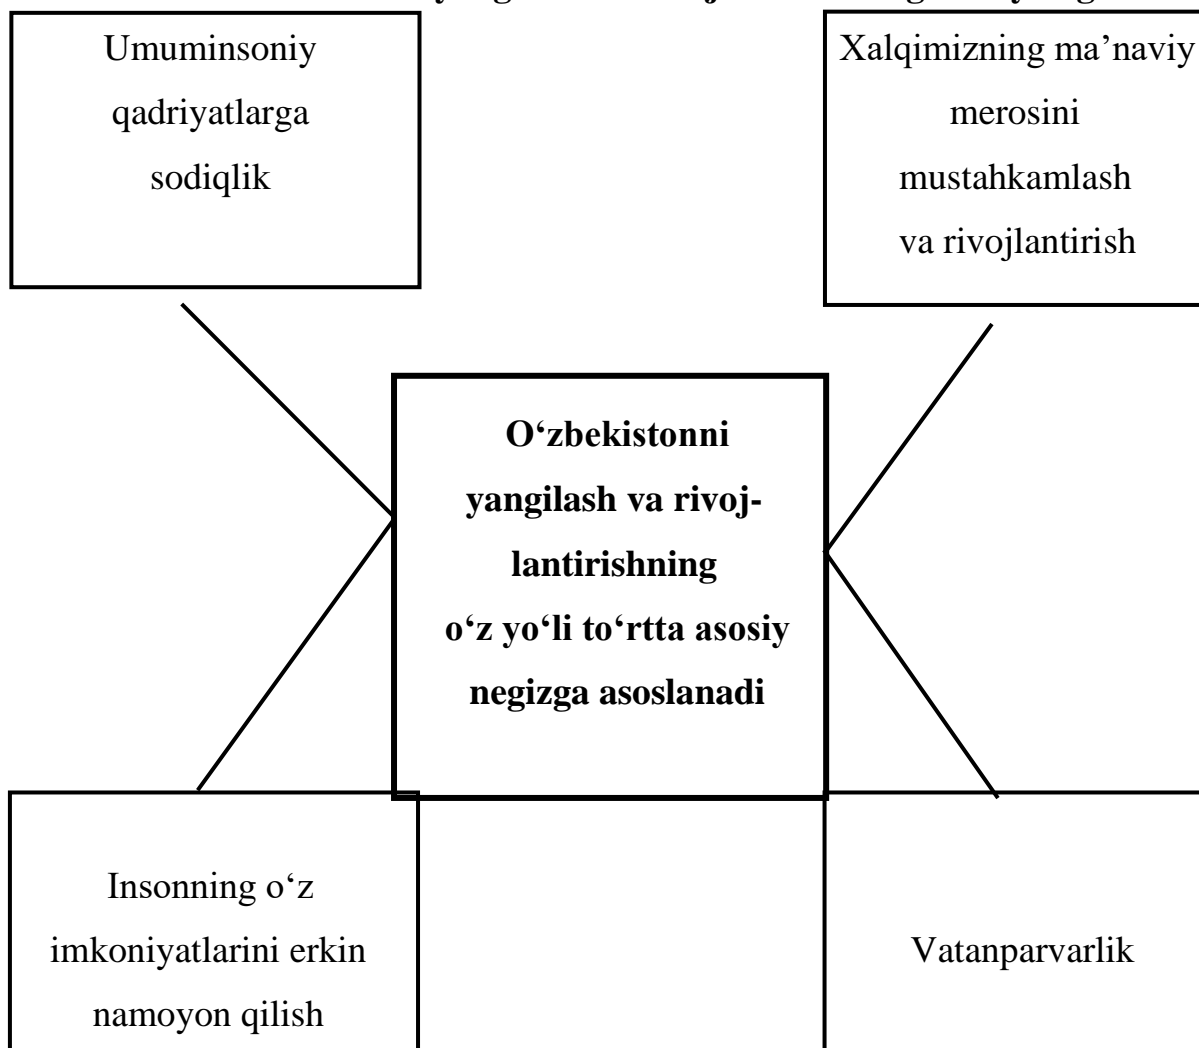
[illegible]

Umuminsoniy qadriyatlarga sodiqlik

Xalqimizning ma’naviy merosini mustahkamlash va rivojlantirish

**O‘zbekistonni yangilash va rivojlantirishning o‘z yo‘li to‘rtta asosiy negizga asoslanadi**

Insonning o‘z imkoniyatlarini erkin namoyon qilish

Vatanparvarlik